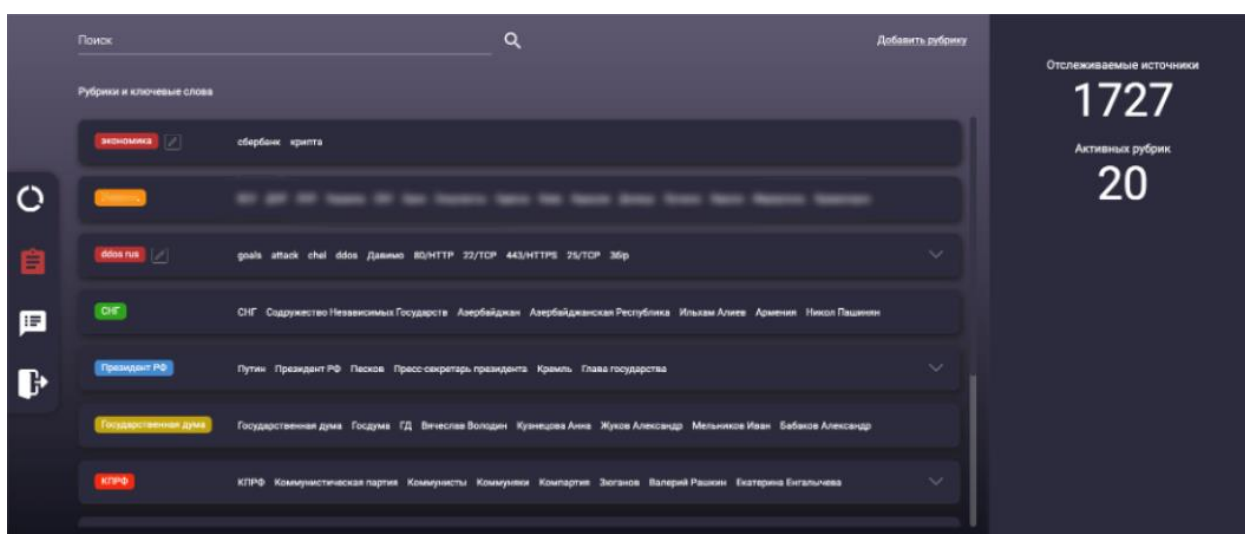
Поиск

Добавить рубрику

Рубрики и ключевые слова

экономика сбербанк крипта

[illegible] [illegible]

ddos rus goals attack chel ddos Давимо 80/HTTP 22/TCP 443/HTTPS 25/TCP 36ip

СНГ СНГ Содружество Независимых Государств Азербайджан Азербайджанская Республика Ильхам Алиев Армения Никол Пашинян

Президент РФ Путин Президент РФ Песков Пресс-секретарь президента Кремль Глава государства

Государственная дума Государственная дума Госдума ГД Вячеслав Володин Кузнецова Анна Жуков Александр Мельников Иван Бабаков Александр

КПРФ КПРФ Коммунистическая партия Коммунисты Коммуняки Компартия Зюганов Валерий Рашкин Екатерина Енгалычева

Отслеживаемые источники
1727
Активных рубрик
20